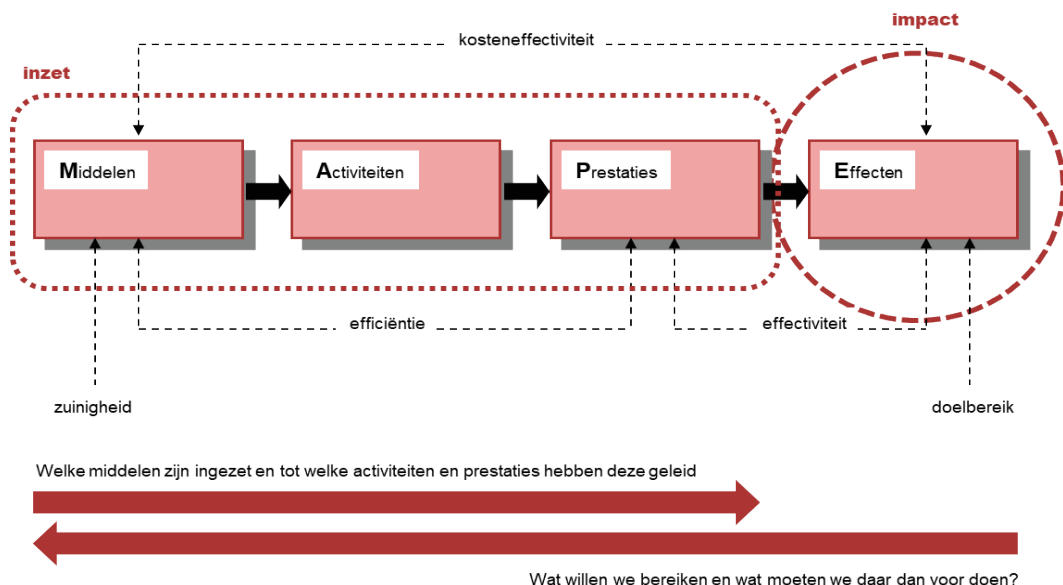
impact

kosteneffectiviteit

inzet

Middelen

Activiteiten

Prestaties

Effecten

efficiëntie

effectiviteit

zuinigheid

doelbereik

Welke middelen zijn ingezet en tot welke activiteiten en prestaties hebben deze geleid

Wat willen we bereiken en wat moeten we daar dan voor doen?